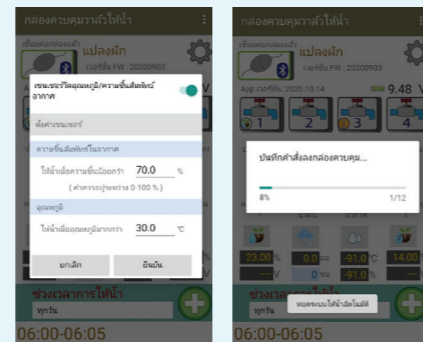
กล่องควบคุมการให้น้ำ
แปลงผัก
เวอร์ชัน FW : 20200903
เซนเซอร์วัดอุณหภูมิ/ความชื้นสัมพัทธ์อากาศ
ตั้งค่าเซนเซอร์
ความชื้นสัมพัทธ์ในอากาศ
ให้น้ำเมื่อความชื้นน้อยกว่า 70.0 %
( ค่าควรอยู่ระหว่าง 0-100 % )
อุณหภูมิ
ให้น้ำเมื่ออุณหภูมิมากกว่า 30.0 °C
ยกเลิก
ยืนยัน
ช่วงเวลาการให้น้ำ
ทุกวัน
06:00-06:05

กล่องควบคุมการให้น้ำ
แปลงผัก
เวอร์ชัน FW : 20200903
App เวอร์ชัน: 2020.10.14
9.48 V
1
2
3
4
บันทึกคำสั่งลงกล่องควบคุม...
8%
1/12
23.00
0.0
-91.0
14.00
ช่วงเวลาการให้น้ำ
ทุกวัน
หยุดระบบให้น้ำอัตโนมัติ
06:00-06:05